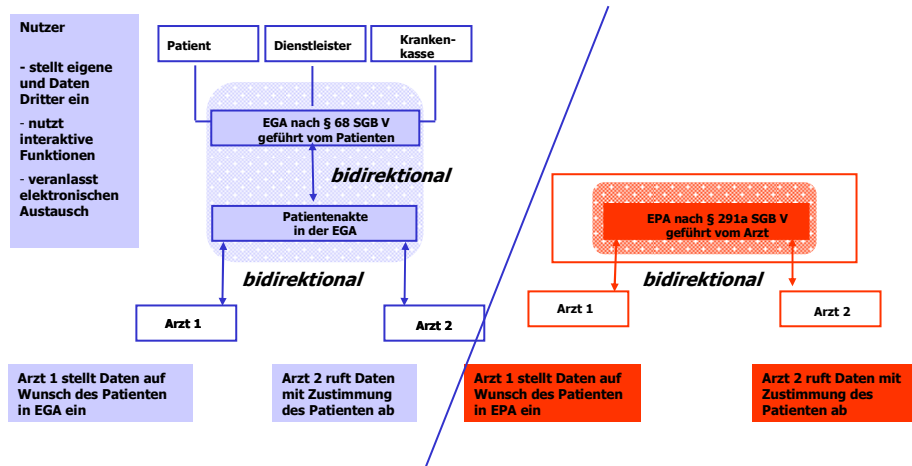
Nutzer

- stellt eigene und Daten Dritter ein

- nutzt interaktive Funktionen

- veranlasst elektronischen Austausch

Patient

Dienstleister

Krankenkasse

EGA nach § 68 SGB V geführt vom Patienten

bidirektional

Patientenakte in der EGA

bidirektional

Arzt 1

Arzt 2

EPA nach § 291a SGB V geführt vom Arzt

bidirektional

Arzt 1

Arzt 2

Arzt 1 stellt Daten auf Wunsch des Patienten in EGA ein

Arzt 2 ruft Daten mit Zustimmung des Patienten ab

Arzt 1 stellt Daten auf Wunsch des Patienten in EPA ein

Arzt 2 ruft Daten mit Zustimmung des Patienten ab